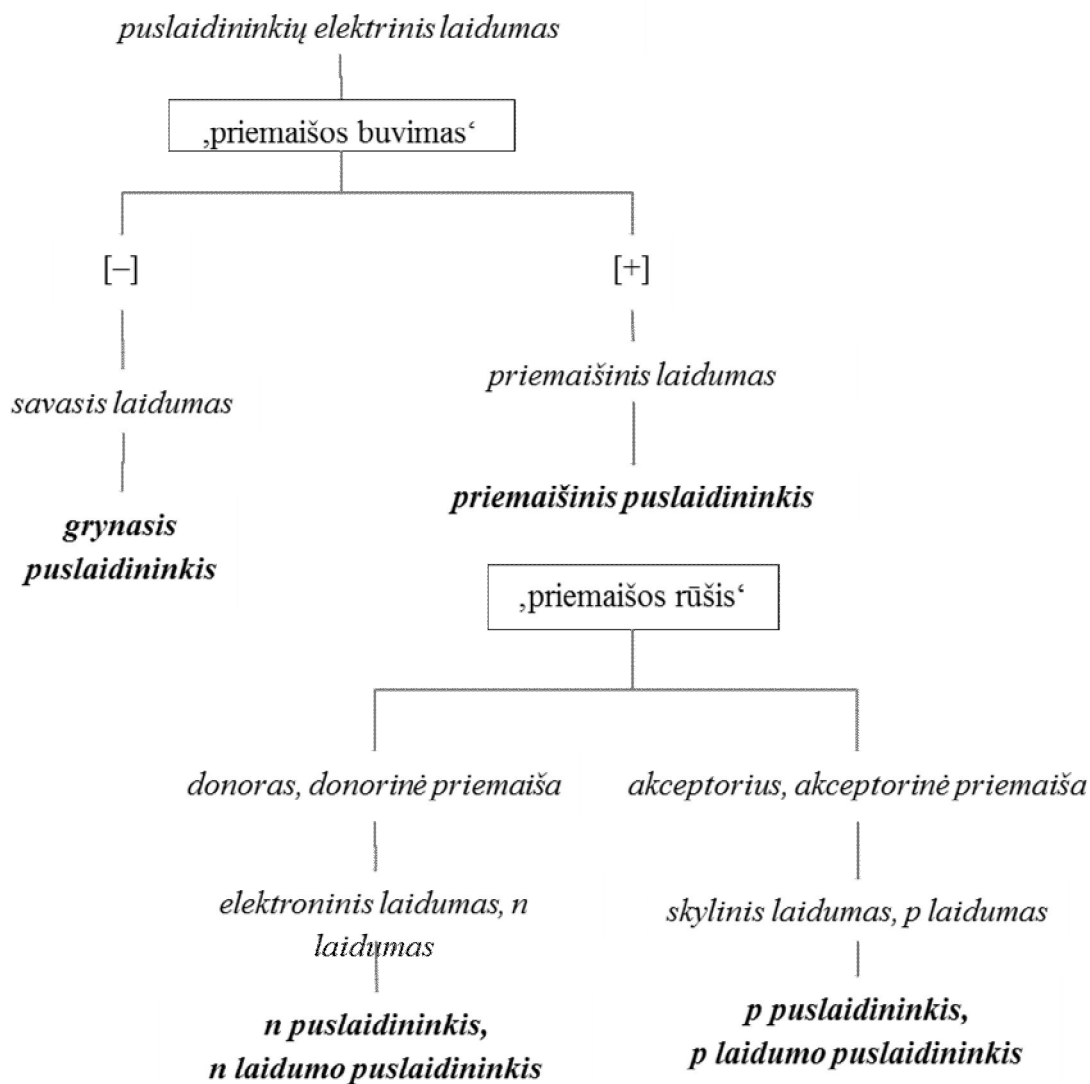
puslaidininkių elektrinis laidumas

‚priemaišos buvimas‘

[–]

savasis laidumas

**grynasis puslaidininkis**

[+]

priemaišinis laidumas

**priemaišinis puslaidininkis**

‚priemaišos rūšis‘

donoras, donorinė priemaiša

elektroninis laidumas, n laidumas

**n puslaidininkis, n laidumo puslaidininkis**

akceptorius, akceptorinė priemaiša

skylinis laidumas, p laidumas

**p puslaidininkis, p laidumo puslaidininkis**